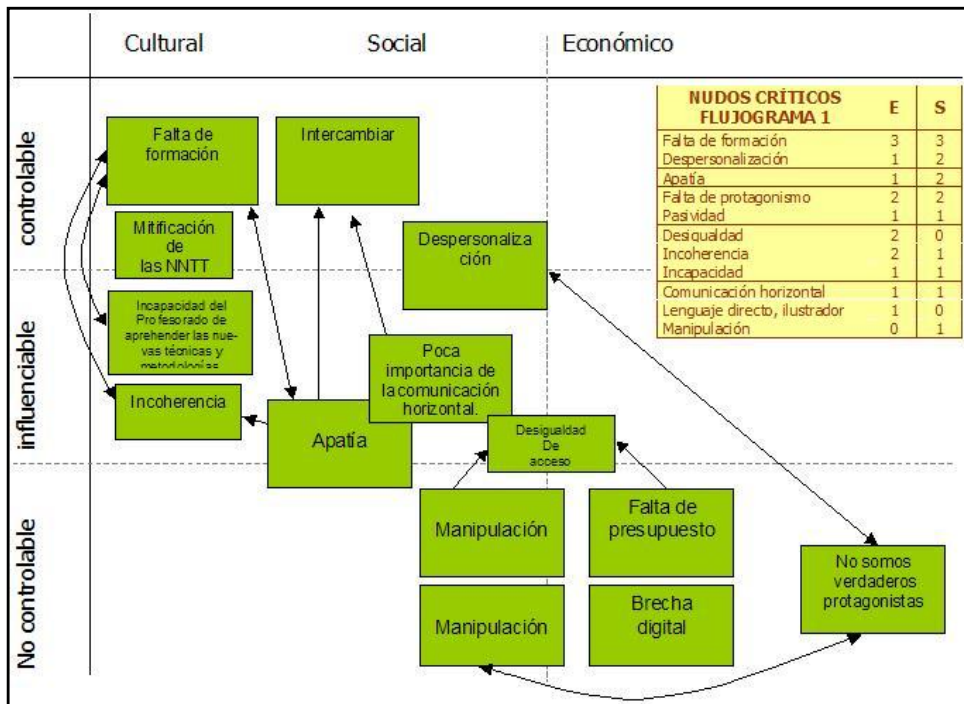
Cultural

Social

Económico

controlable

influenciable

No controlable

Falta de formación

Intercambiar

Mitificación de las NNTT

Despersonalización

Incapacidad del Profesorado de aprehender las nuevas técnicas y metodologías

Poca importancia de la comunicación horizontal.

Incoherencia

Apatía

Desigualdad De acceso

Manipulación

Falta de presupuesto

No somos verdaderos protagonistas

Manipulación

Brecha digital

| NUDOS CRÍTICOS FLUJOGRAMA 1 | E | S |
|---|---|---|
| Falta de formación | 3 | 3 |
| Despersonalización | 1 | 2 |
| Apatía | 1 | 2 |
| Falta de protagonismo | 2 | 2 |
| Pasividad | 1 | 1 |
| Desigualdad | 2 | 0 |
| Incoherencia | 2 | 1 |
| Incapacidad | 1 | 1 |
| Comunicación horizontal | 1 | 1 |
| Lenguaje directo, ilustrador | 1 | 0 |
| Manipulación | 0 | 1 |